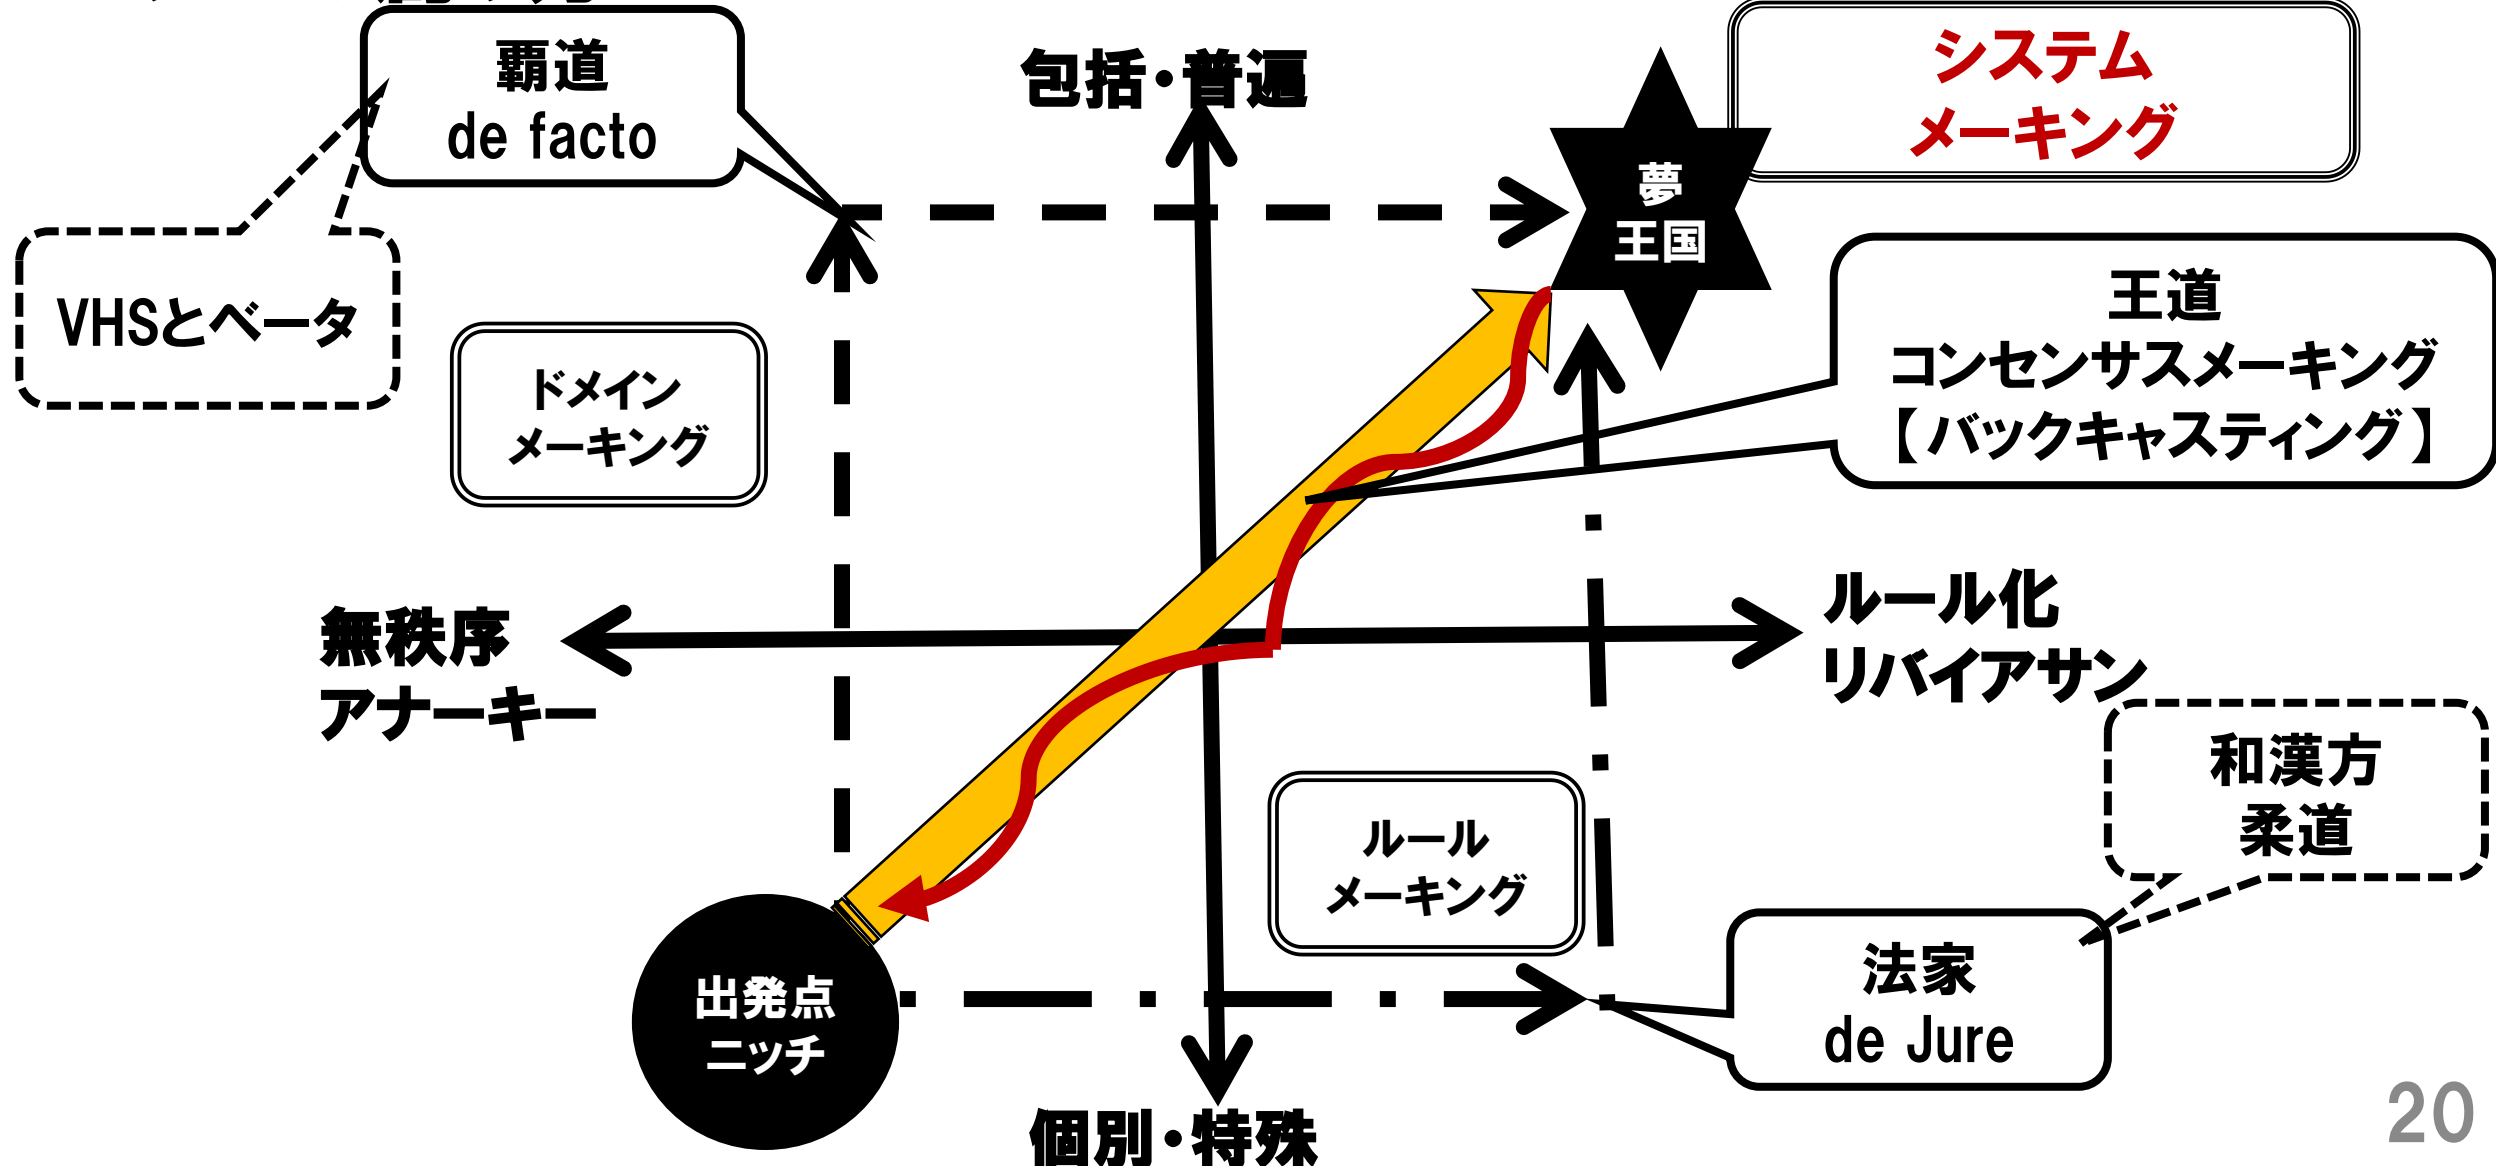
覇道
de facto

包括・普遍

システム
メーキング

夢
王国

VHSとベータ

ドメイン
メーキング

王道
コンセンサスメーキング
【バックキャスティング】

無秩序
アナーキー

ルール化
リバイアサン

和漢方
柔道

ルール
メーキング

法家
de Jure

出発点
ニッチ

個別・特殊

20